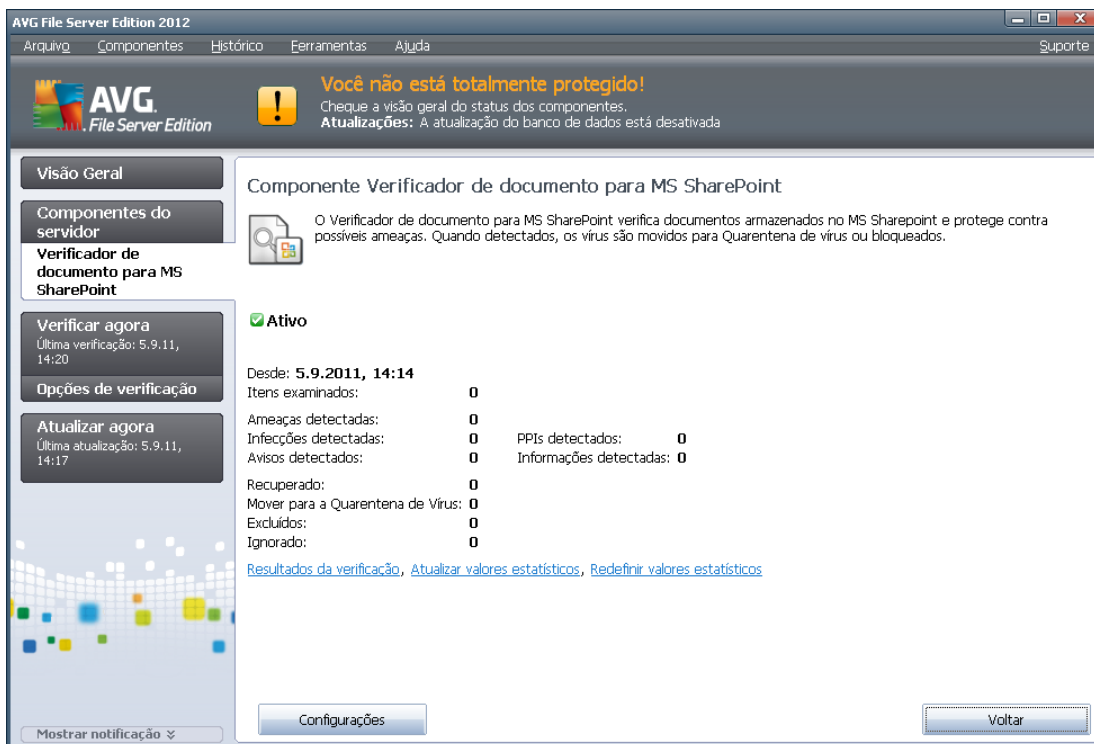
AVG File Server Edition 2012

Arquivo Componentes Histórico Ferramentas Ajuda Suporte

AVG. File Server Edition

Você não está totalmente protegido!
Cheque a visão geral do status dos componentes.
Atualizações: A atualização do banco de dados está desativada

Visão Geral

Componentes do servidor

Verificador de documento para MS SharePoint

Verificar agora
Última verificação: 5.9.11, 14:20

Opções de verificação

Atualizar agora
Última atualização: 5.9.11, 14:17

Mostrar notificação

Componente Verificador de documento para MS SharePoint

O Verificador de documento para MS SharePoint verifica documentos armazenados no MS Sharepoint e protege contra possíveis ameaças. Quando detectados, os vírus são movidos para Quarentena de vírus ou bloqueados.

Ativo

Desde: 5.9.2011, 14:14
Itens examinados: 0

Ameaças detectadas: 0
Infecções detectadas: 0 PPIs detectados: 0
Avisos detectados: 0 Informações detectadas: 0

Recuperado: 0
Mover para a Quarentena de Vírus: 0
Excluídos: 0
Ignorado: 0

Resultados da verificação, Atualizar valores estatísticos, Redefinir valores estatísticos

Configurações

Voltar